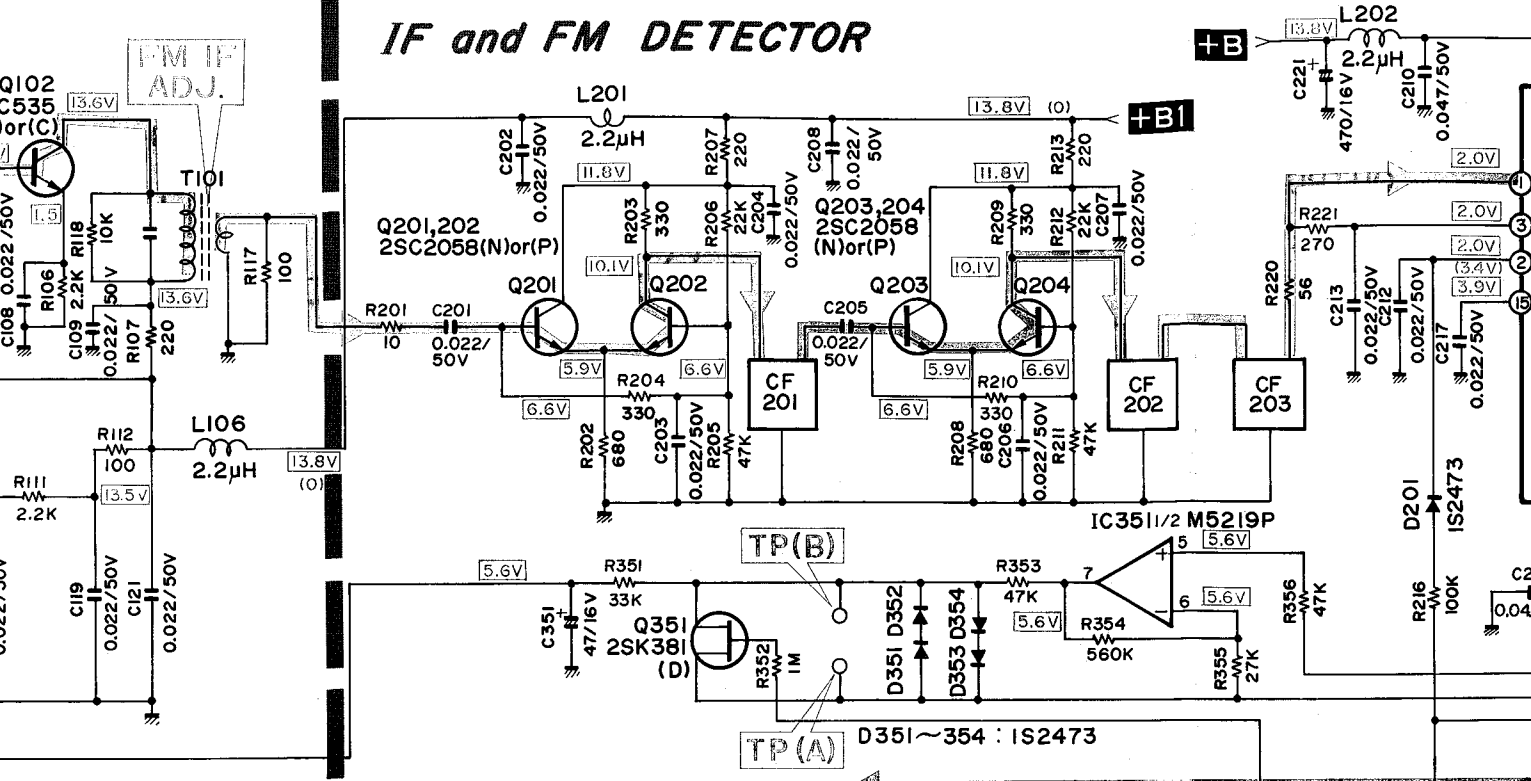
IF and FM DETECTOR

FM IF ADJ.

Q102
C535
or(C)
13.6V
1.5
T101
R118 10K
R106 2.2K
C108 0.022/50V
C109 0.022/50V
13.6V
R107 220
R117 100
R112 100
L106 2.2μH
13.8V (0)
R111 2.2K
13.5V
C119 0.022/50V
C121 0.022/50V
0.022/50V

L201 2.2μH
C202 0.022/50V
11.8V
R207 220
R203 330
R206 22K
C204 0.022/50V
Q201,202 2SC2058(N)or(P)
10.1V
Q201
Q202
R201 10
C201 0.022/50V
5.9V
R204 330
6.6V
6.6V
CF 201
R202 680
C203 0.022/50V
R205 47K
C208 0.022/50V
13.8V (0)
+B1
R213 220
11.8V
R209 330
R212 22K
C207 0.022/50V
Q203,204 2SC2058 (N)or(P)
10.1V
Q203
Q204
C205 0.022/50V
5.9V
6.6V
R210 330
6.6V
R208 680
C206 0.022/50V
R211 47K
CF 202
CF 203

+B
13.8V
L202 2.2μH
C221 470/16V
C210 0.047/50V
2.0V
2.0V
R221 270
R220 56
2.0V
(3.4V)
3.9V
C213 0.022/50V
C212 0.022/50V
C217 0.022/50V
1
3
2
15
D201 1S2473

IC351 1/2 M5219P
5 5.6V
6 5.6V
7
TP(B)
5.6V
R351 33K
C351 47/16V
Q351 2SK381 (D)
R352 1M
D351 D352
D353 D354
R353 47K
5.6V
R354 560K
R355 27K
R356 47K
R216 100K
C2
0.04
TP(A)
D351~354 : 1S2473